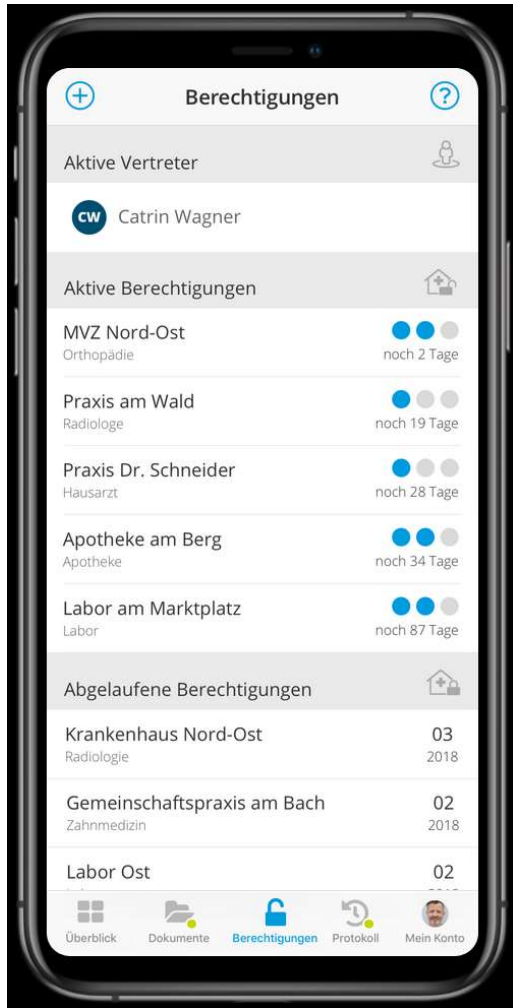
Berechtigungen

Aktive Vertreter

CW Catrin Wagner

Aktive Berechtigungen

MVZ Nord-Ost
Orthopädie
noch 2 Tage

Praxis am Wald
Radiologe
noch 19 Tage

Praxis Dr. Schneider
Hausarzt
noch 28 Tage

Apotheke am Berg
Apotheke
noch 34 Tage

Labor am Marktplatz
Labor
noch 87 Tage

Abgelaufene Berechtigungen

Krankenhaus Nord-Ost
Radiologie
03
2018

Gemeinschaftspraxis am Bach
Zahnmedizin
02
2018

Labor Ost
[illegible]
02
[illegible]

Überblick Dokumente Berechtigungen Protokoll Mein Konto